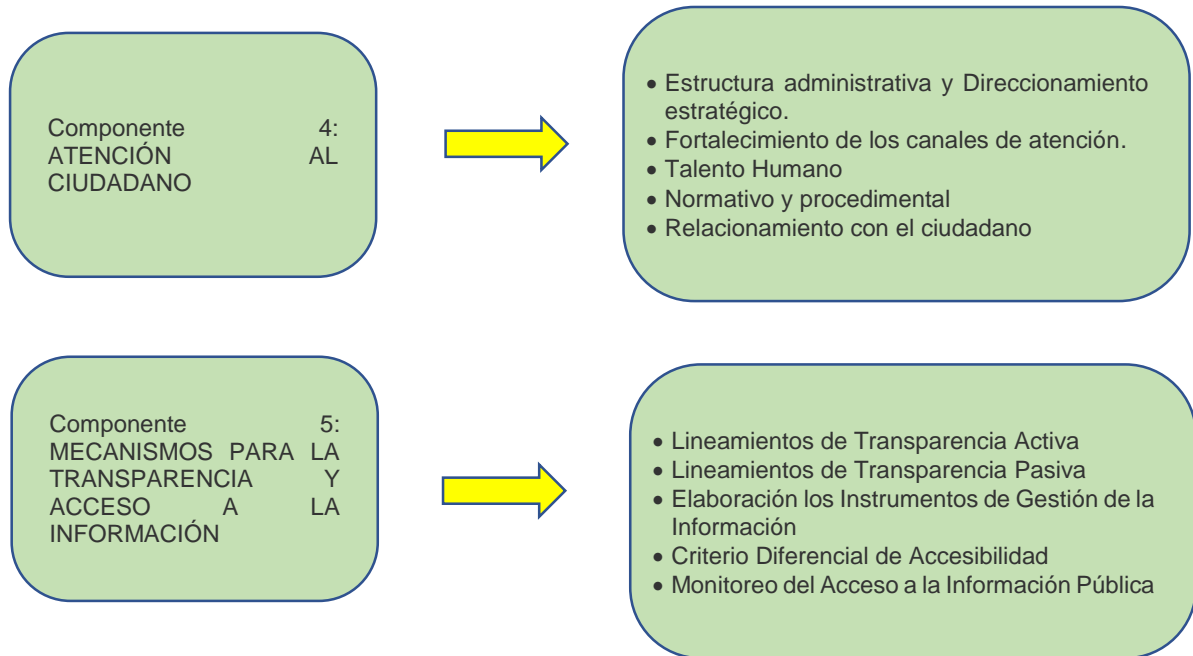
Componente 4: ATENCIÓN AL CIUDADANO

- Estructura administrativa y Direccionamiento estratégico.
- Fortalecimiento de los canales de atención.
- Talento Humano
- Normativo y procedimental
- Relacionamiento con el ciudadano

Componente 5: MECANISMOS PARA LA TRANSPARENCIA Y ACCESO A LA INFORMACIÓN

- Lineamientos de Transparencia Activa
- Lineamientos de Transparencia Pasiva
- Elaboración los Instrumentos de Gestión de la Información
- Criterio Diferencial de Accesibilidad
- Monitoreo del Acceso a la Información Pública